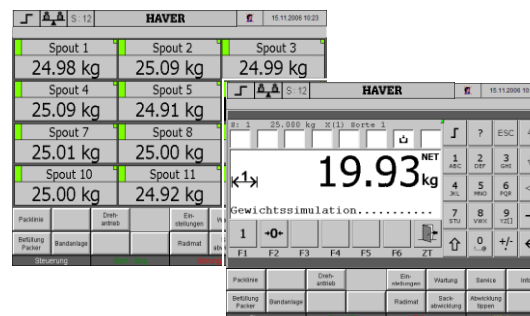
S: 12 HAVER 15.11.2006 10:23

Spout 1
24.98 kg
Spout 2
25.09 kg
Spout 3
24.99 kg
Spout 4
25.09 kg
Spout 5
24.91 kg
Spout 7
25.01 kg
Spout 8
25.00 kg
Spout 10
25.00 kg
Spout 11
24.92 kg

Packlinie
Drehantrieb
Einstellungen
Befüllung Packer
Bandanlage
Radimat
Steuerung

S: 12 HAVER 15.11.2006 10:23

S: 1 25.000 kg X(1) Sorte 1

19.93 NET kg

1

Gewichtssimulation...........

1
F1
F2
F3
F4
F5
F6
ZT

? ESC
1 ABC
2 DEF
3 GHI
4 JKL
5 MNO
6 PQR
7 STU
8 VWX
9 YZ
0
+/-

Packlinie
Drehantrieb
Einstellungen
Wartung
Service
Info
Befüllung Packer
Bandanlage
Radimat
Sackabwicklung
Abwicklung tippen